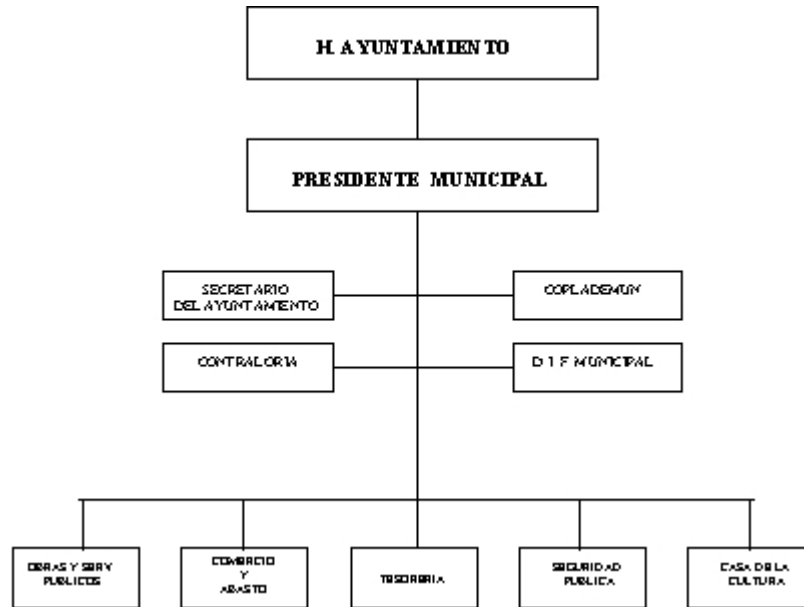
H. AYUNTAMIENTO

PRESIDENTE MUNICIPAL

SECRETARIO DEL AYUNTAMIENTO

COPLADEMUN

CONTRALORIA

D I F MUNICIPAL

OBRAS Y SERV. PUBLICOS

COMERCIO Y ABASTO

TESORERIA

SEGURIDAD PUBLICA

CASA DE LA CULTURA